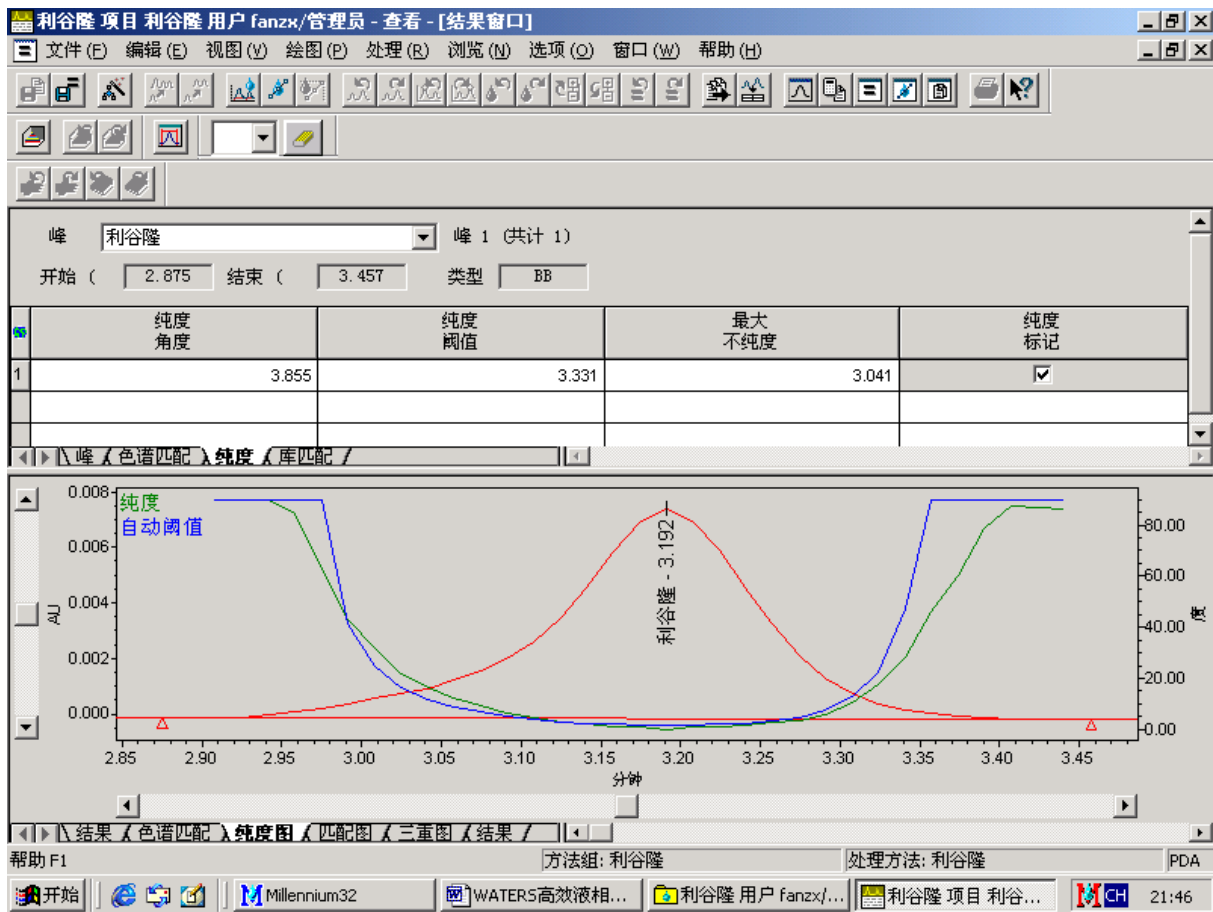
利谷隆 项目 利谷隆 用户 fanzx/管理员 - 查看 - [结果窗口]

文件(F) 编辑(E) 视图(V) 绘图(P) 处理(R) 浏览(N) 选项(O) 窗口(W) 帮助(H)

峰 利谷隆 峰 1 (共计 1)

开始 ( 2.875 结束 ( 3.457 类型 BB

| | 纯度 角度 | 纯度 阈值 | 最大 不纯度 | 纯度 标记 |
|---|---|---|---|---|
| 1 | 3.855 | 3.331 | 3.041 | ☑ |
| | | | | |
| | | | | |

峰 色谱匹配 纯度 库匹配

纯度
自动阈值

利谷隆 - 3.192

AU
0.008
0.006
0.004
0.002
0.000

80.00
60.00
40.00
20.00
0.00
度

2.85 2.90 2.95 3.00 3.05 3.10 3.15 3.20 3.25 3.30 3.35 3.40 3.45
分钟

结果 色谱匹配 纯度图 匹配图 三重图 结果

帮助 F1 方法组: 利谷隆 处理方法: 利谷隆 PDA

开始 Millennium32 WATERS高效液相... 利谷隆 用户 fanzx/... 利谷隆 项目 利谷... CH 21:46